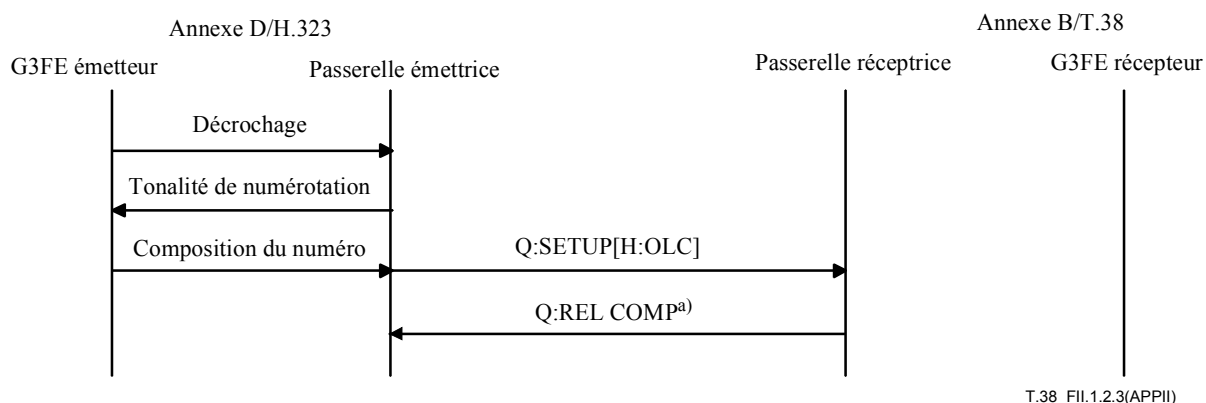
Annexe D/H.323

Annexe B/T.38

G3FE émetteur

Passerelle émettrice

Passerelle réceptrice

G3FE récepteur

Décrochage

Tonalité de numérotation

Composition du numéro

Q:SETUP[H:OLC]

Q:REL COMP$^{a)}$

T.38_FII.1.2.3(APPII)